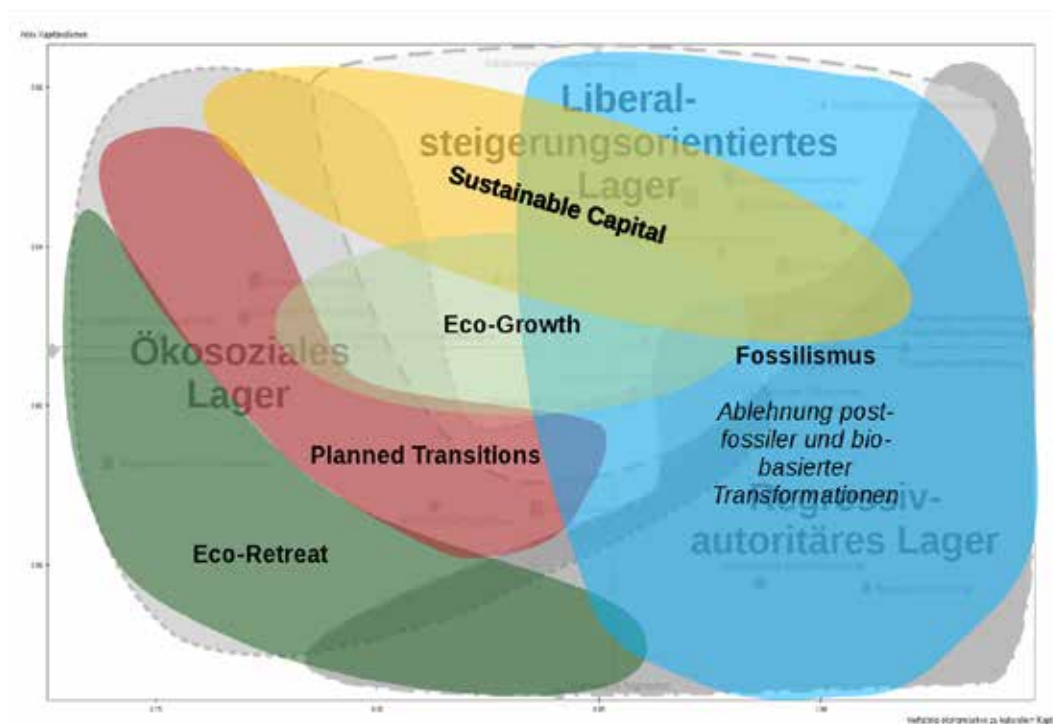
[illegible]

Liberal-steigerungsorientiertes Lager

Sustainable Capital

Eco-Growth

Ökosoziales Lager

Fossilismus

Ablehnung post-fossiler und bio-basierter Transformationen

Planned Transitions

Regressiv-autoritäres Lager

Eco-Retreat

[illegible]